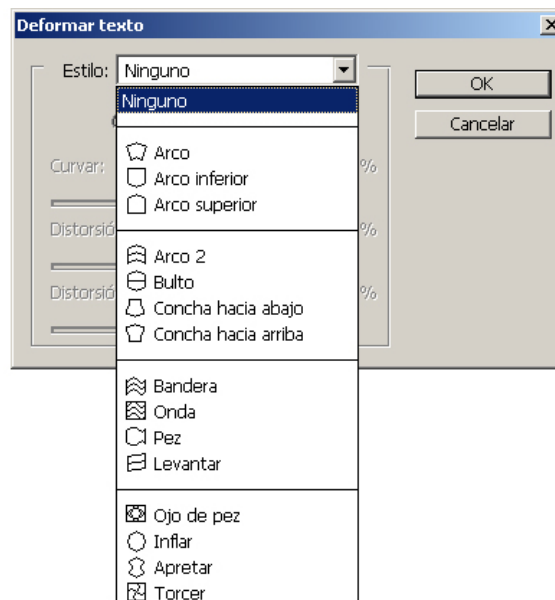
Deformar texto

Estilo: Ninguno

OK

Cancelar

Curvar: %

Distorsió %

Distorsió %

Ninguno

Arco
Arco inferior
Arco superior

Arco 2
Bulto
Concha hacia abajo
Concha hacia arriba

Bandera
Onda
Pez
Levantar

Ojo de pez
Inflar
Apretar
Torcer